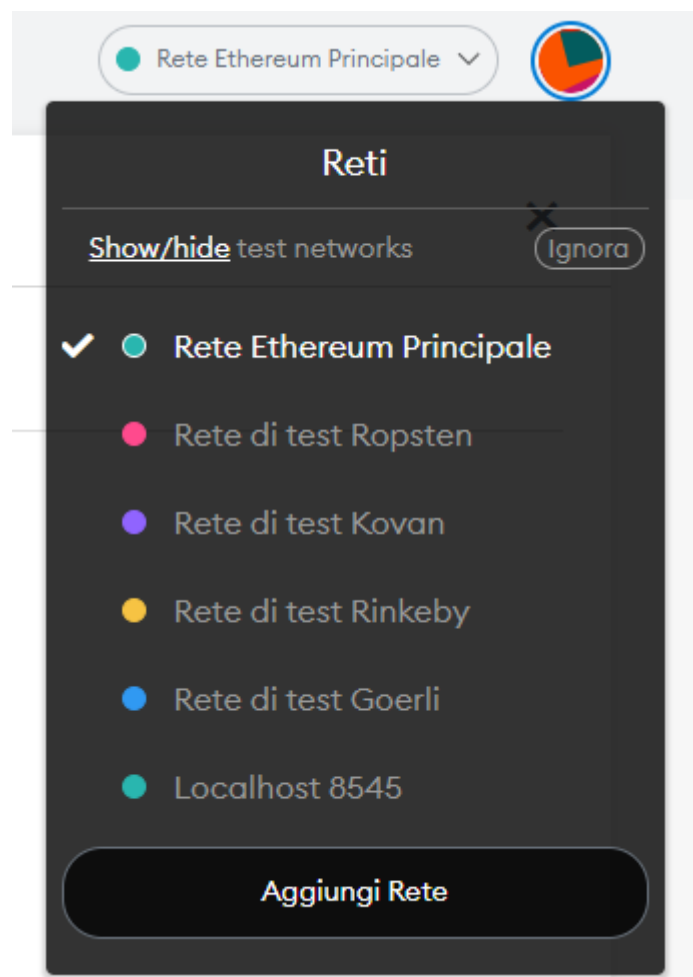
Rete Ethereum Principale

Reti

Show/hide test networks Ignora

✓ Rete Ethereum Principale

Rete di test Ropsten

Rete di test Kovan

Rete di test Rinkeby

Rete di test Goerli

Localhost 8545

Aggiungi Rete